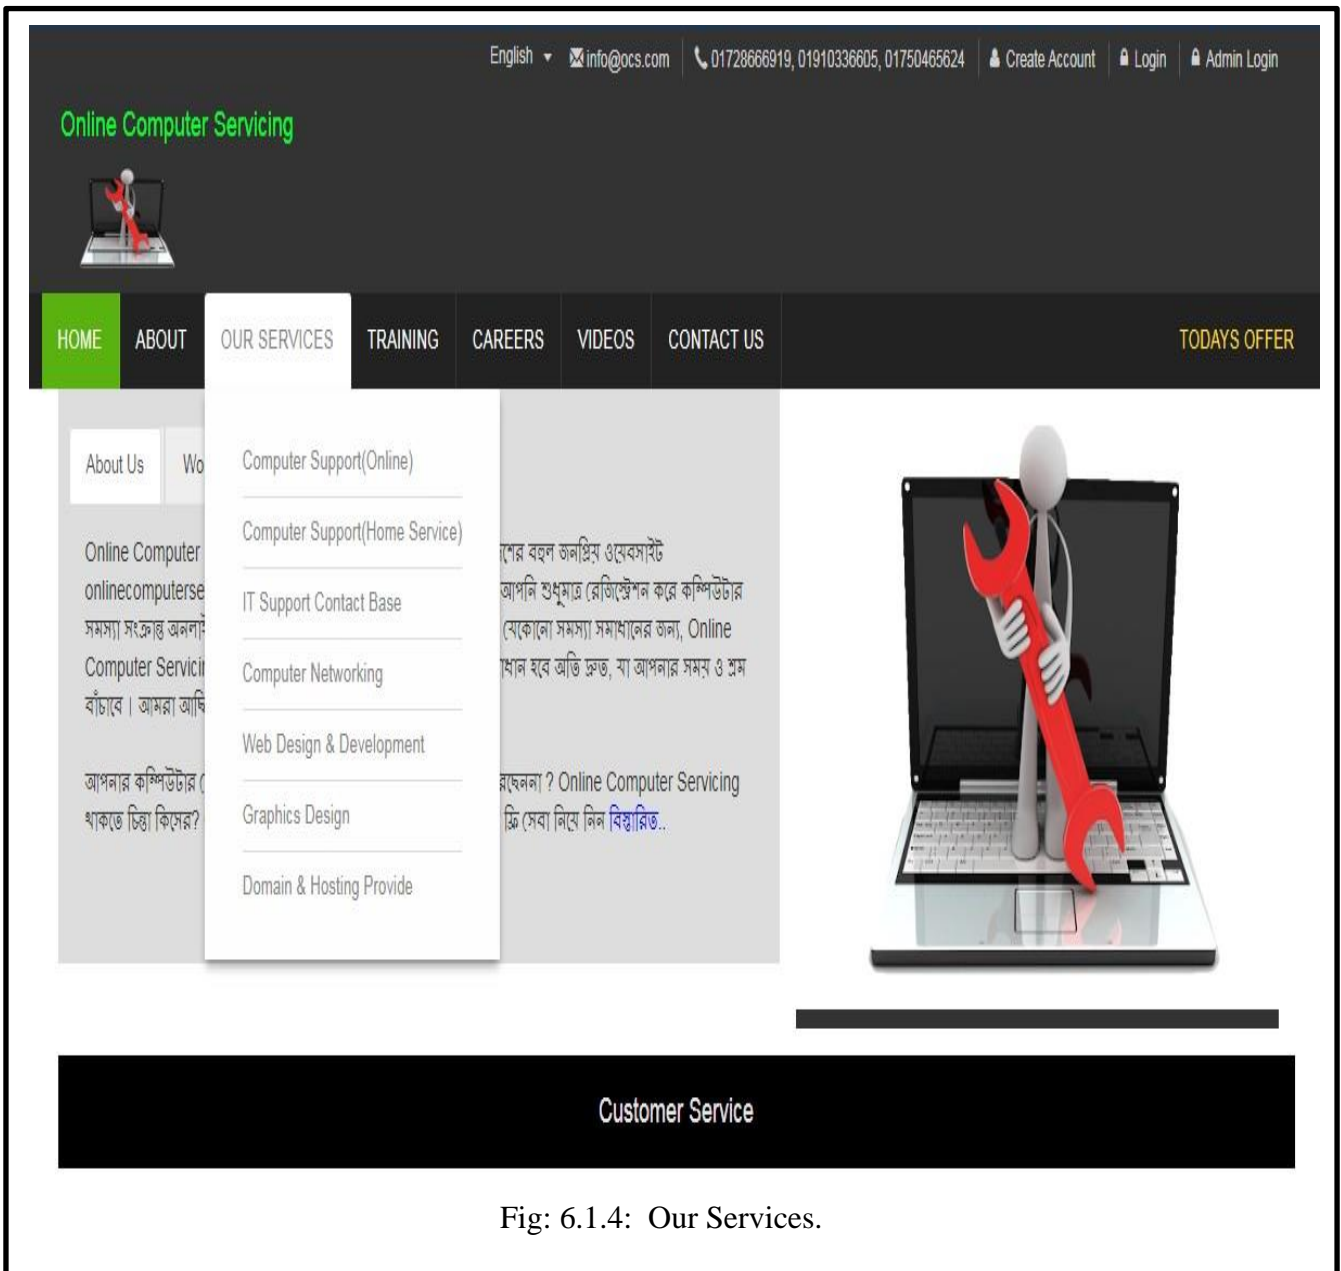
English ▾ info@ocs.com 01728666919, 01910336605, 01750465624 Create Account Login Admin Login

Online Computer Servicing

HOME ABOUT OUR SERVICES TRAINING CAREERS VIDEOS CONTACT US TODAYS OFFER

About Us Wo

Computer Support(Online)

Computer Support(Home Service)

IT Support Contact Base

Computer Networking

Web Design & Development

Graphics Design

Domain & Hosting Provide

Online Computer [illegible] দেশের বহুল জনপ্রিয় ওয়েবসাইট onlinecomputerse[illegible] আপনি শুধুমাত্র রেজিস্ট্রেশন করে কম্পিউটার সমস্যা সংক্রান্ত অনলা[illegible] যেকোনো সমস্যা সমাধানের জন্য, Online Computer Servici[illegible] মাধান হবে অতি দ্রুত, যা আপনার সময় ও শ্রম বাঁচাবে। আমরা আছি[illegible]

আপনার কম্পিউটার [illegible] রছেননা ? Online Computer Servicing থাকতে চিন্তা কিসের? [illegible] ফ্রি সেবা নিয়ে নিন বিস্তারিত..

Customer Service

Fig: 6.1.4: Our Services.